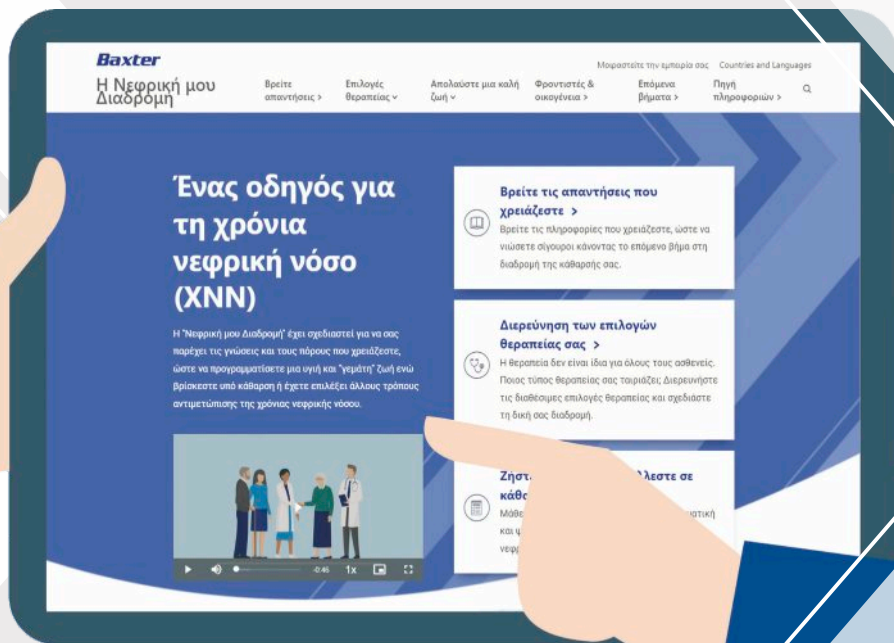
Baxter

Η Νεφρική μου Διαδρομή

Μοιραστείτε την εμπειρία σας   Countries and Languages

Βρείτε απαντήσεις >   Επιλογές θεραπείας ∨   Απολαύστε μια καλή ζωή ∨   Φροντιστές & οικογένεια >   Επόμενα βήματα >   Πηγή πληροφοριών >

Ένας οδηγός για τη χρόνια νεφρική νόσο (ΧΝΝ)

Η "Νεφρική μου Διαδρομή" έχει σχεδιαστεί για να σας παρέχει τις γνώσεις και τους πόρους που χρειάζεστε, ώστε να προγραμματίσετε μια υγιή και "γεμάτη" ζωή ενώ βρίσκεστε υπό κάθαρση ή έχετε επιλέξει άλλους τρόπους αντιμετώπισης της χρόνιας νεφρικής νόσου.

-0:46   1x

Βρείτε τις απαντήσεις που χρειάζεστε >

Βρείτε τις πληροφορίες που χρειάζεστε, ώστε να νιώσετε σίγουροι κάνοντας το επόμενο βήμα στη διαδρομή της κάθαρσής σας.

Διερεύνηση των επιλογών θεραπείας σας >

Η θεραπεία δεν είναι ίδια για όλους τους ασθενείς. Ποιος τύπος θεραπείας σας ταιριάζει; Διερευνήστε τις διαθέσιμες επιλογές θεραπείας και σχεδιάστε τη δική σας διαδρομή.

Ζήστ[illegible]λλεστε σε κάθα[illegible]

Μάθε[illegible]ατική και ψ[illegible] νεφρ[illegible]